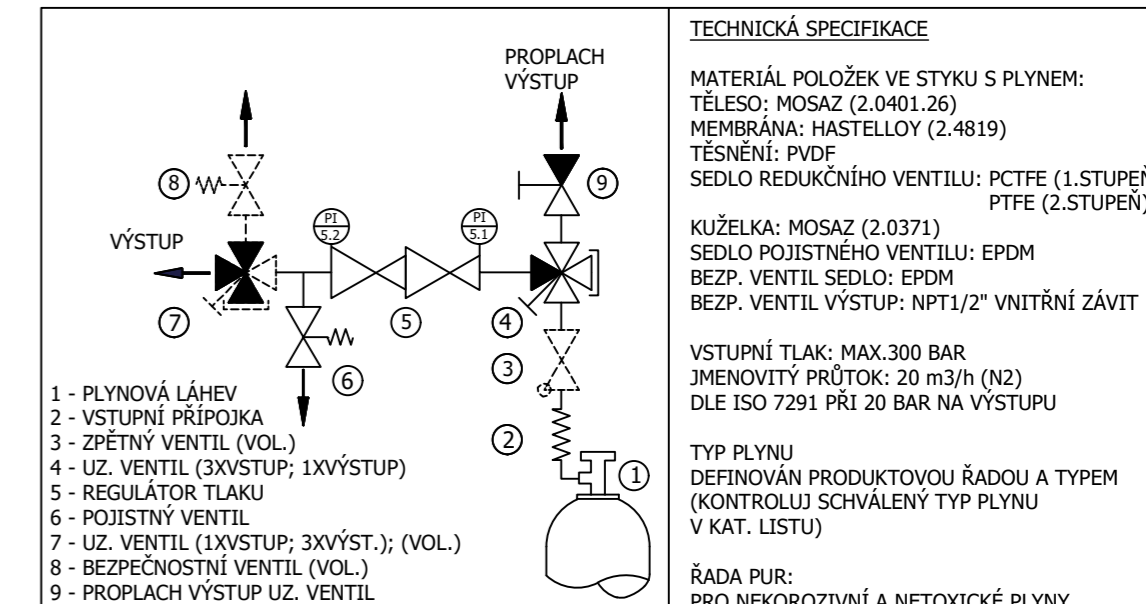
PROPLACH
VÝSTUP

8
9
PI
5.2
PI
5.1
VÝSTUP
7
5
4
6
3
2
1

1 - PLYNOVÁ LÁHEV
2 - VSTUPNÍ PŘÍPOJKA
3 - ZPĚTNÝ VENTIL (VOL.)
4 - UZ. VENTIL (3XVSTUP; 1XVÝSTUP)
5 - REGULÁTOR TLAKU
6 - POJISTNÝ VENTIL
7 - UZ. VENTIL (1XVSTUP; 3XVÝST.); (VOL.)
8 - BEZPEČNOSTNÍ VENTIL (VOL.)
9 - PROPLACH VÝSTUP UZ. VENTIL

TECHNICKÁ SPECIFIKACE

MATERIÁL POLOŽEK VE STYKU S PLYNEM:
TĚLESO: MOSAZ (2.0401.26)
MEMBRÁNA: HASTELLOY (2.4819)
TĚSNĚNÍ: PVDF
SEDLO REDUKČNÍHO VENTILU: PCTFE (1.STUPEŇ)
PTFE (2.STUPEŇ)
KUŽELKA: MOSAZ (2.0371)
SEDLO POJISTNÉHO VENTILU: EPDM
BEZP. VENTIL SEDLO: EPDM
BEZP. VENTIL VÝSTUP: NPT1/2" VNITŘNÍ ZÁVIT

VSTUPNÍ TLAK: MAX.300 BAR
JMENOVITÝ PRŮTOK: 20 m3/h (N2)
DLE ISO 7291 PŘI 20 BAR NA VÝSTUPU

TYP PLYNU
DEFINOVÁN PRODUKTOVOU ŘADOU A TYPEM
(KONTROLUJ SCHVÁLENÝ TYP PLYNU
V KAT. LISTU)

ŘADA PUR:
PRO NEKOROZIVNÍ A NETOXICKÉ PLYNY